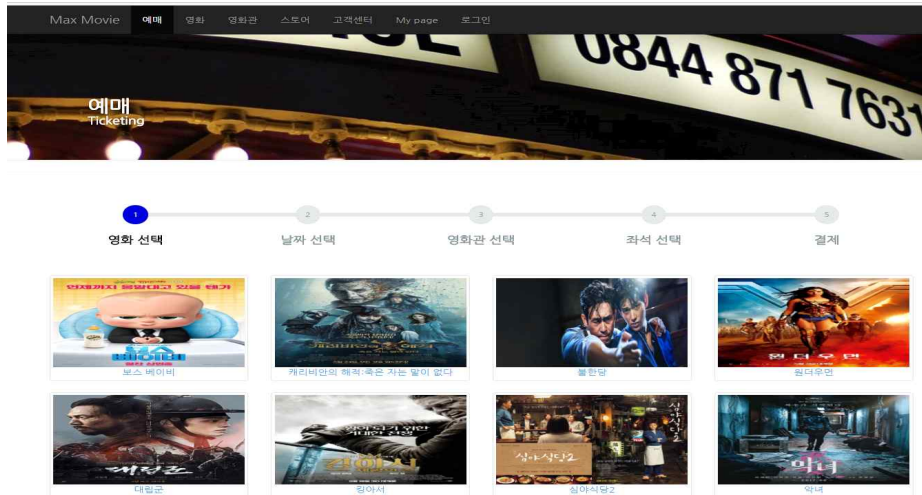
Max Movie 예매 영화 영화관 스토어 고객센터 My page 로그인

0844 871 7631

예매
Ticketing

1 2 3 4 5

영화 선택 날짜 선택 영화관 선택 좌석 선택 결제

보스 베이비

캐리비안의 해적:죽은 자는 말이 없다

불한당

원더우먼

대립군

킹아서

심야식당2

악녀